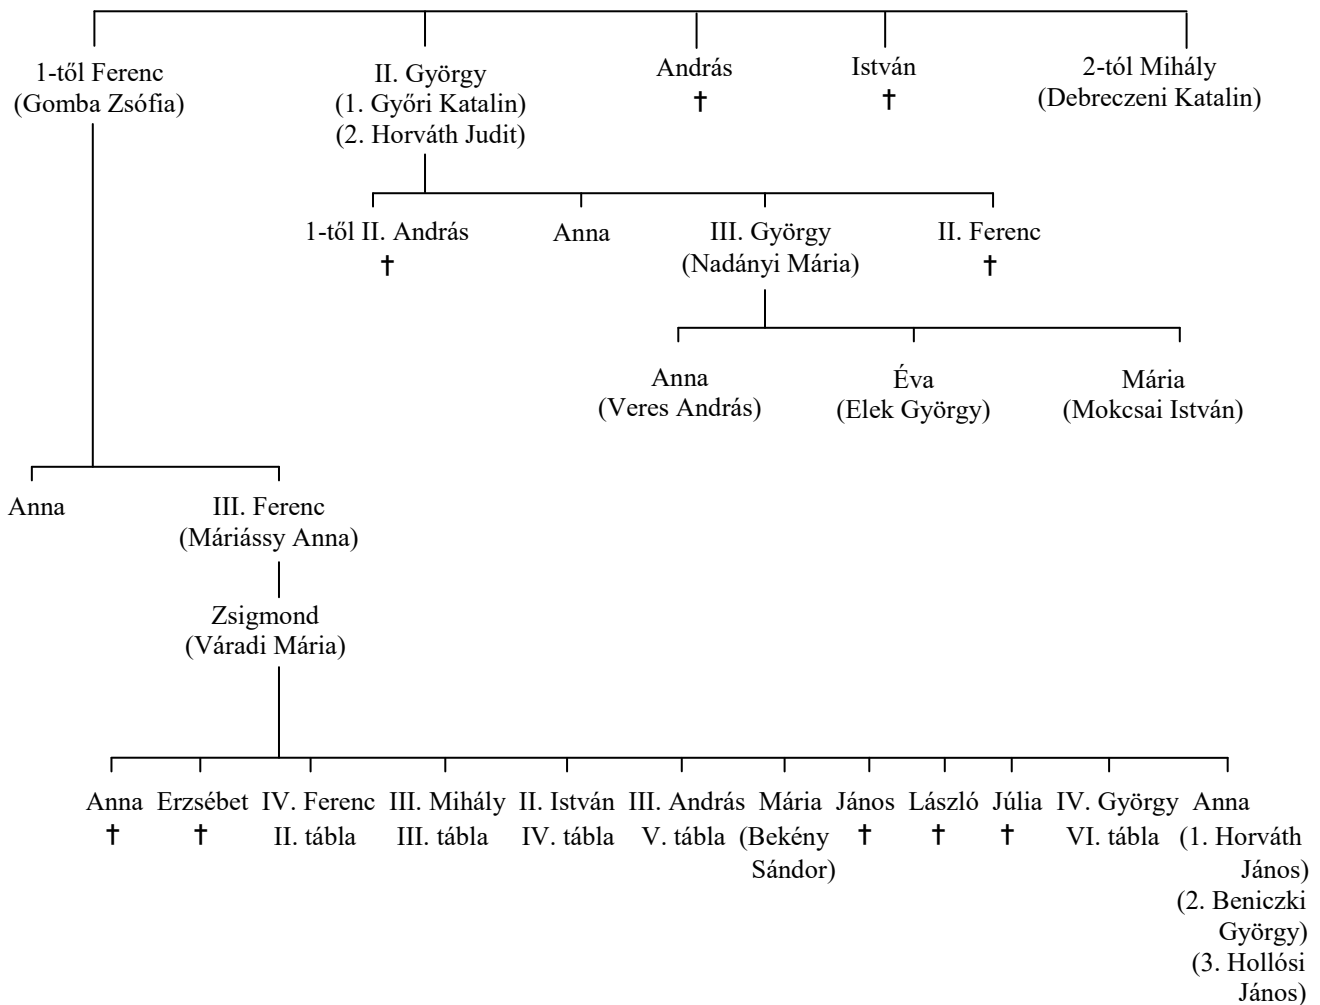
1-től Ferenc
(Gomba Zsófia)

II. György
(1. Győri Katalin)
(2. Horváth Judit)

András
†

István
†

2-tól Mihály
(Debreczeni Katalin)

1-től II. András
†

Anna

III. György
(Nadányi Mária)

II. Ferenc
†

Anna
(Veres András)

Éva
(Elek György)

Mária
(Mokcsai István)

Anna

III. Ferenc
(Máriássy Anna)

Zsigmond
(Váradi Mária)

Anna
†

Erzsébet
†

IV. Ferenc
II. tábla

III. Mihály
III. tábla

II. István
IV. tábla

III. András
V. tábla

Mária
(Bekény Sándor)

János
†

László
†

Júlia
†

IV. György
VI. tábla

Anna
(1. Horváth János)
(2. Beniczki György)
(3. Hollósi János)